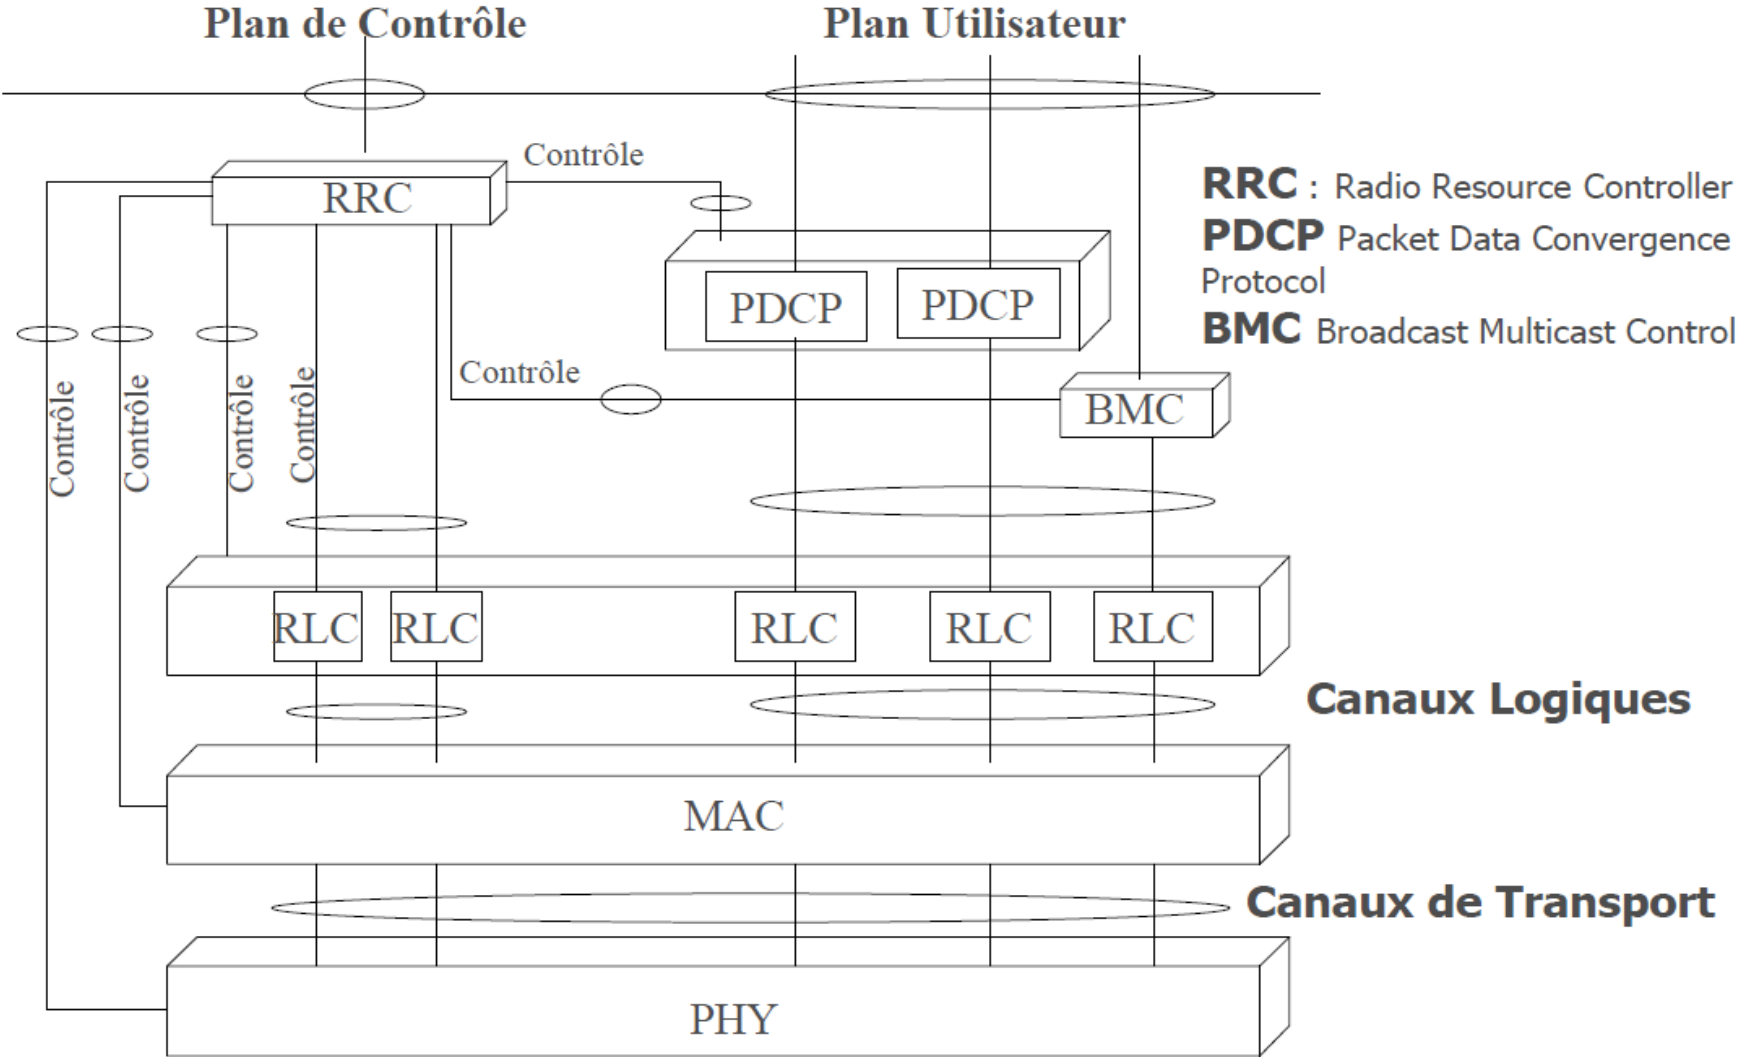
Plan de Contrôle

Plan Utilisateur

Contrôle

RRC

RRC : Radio Resource Controller
PDCP Packet Data Convergence Protocol
BMC Broadcast Multicast Control

PDCP

PDCP

Contrôle

BMC

Contrôle

Contrôle

Contrôle

Contrôle

RLC

RLC

RLC

RLC

RLC

Canaux Logiques

MAC

Canaux de Transport

PHY